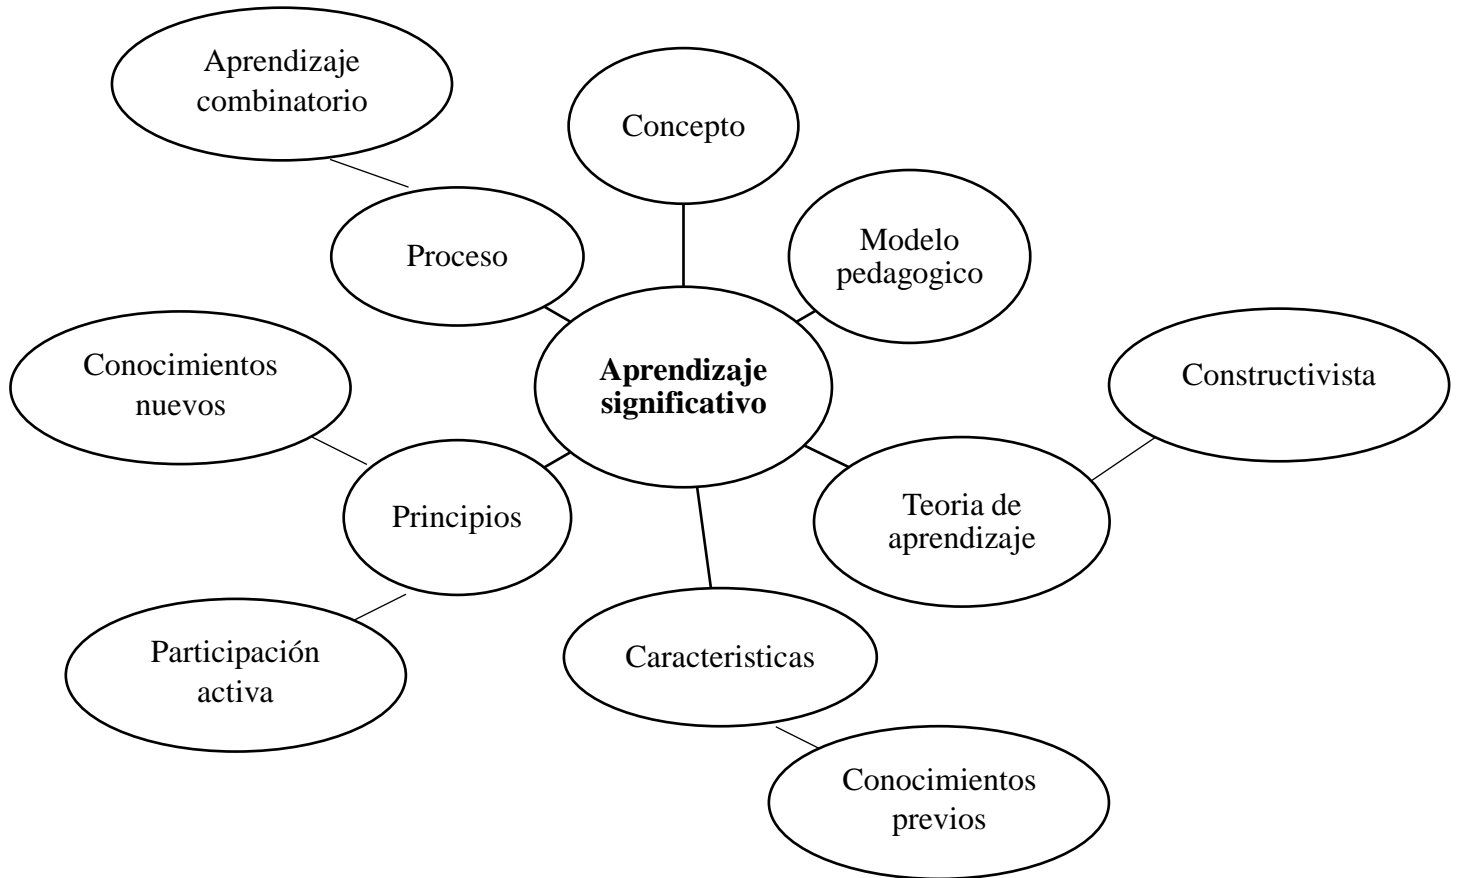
Aprendizaje combinatorio

Concepto

Proceso

Modelo pedagogico

Conocimientos nuevos

Aprendizaje significativo

Constructivista

Principios

Teoria de aprendizaje

Participación activa

Caracteristicas

Conocimientos previos